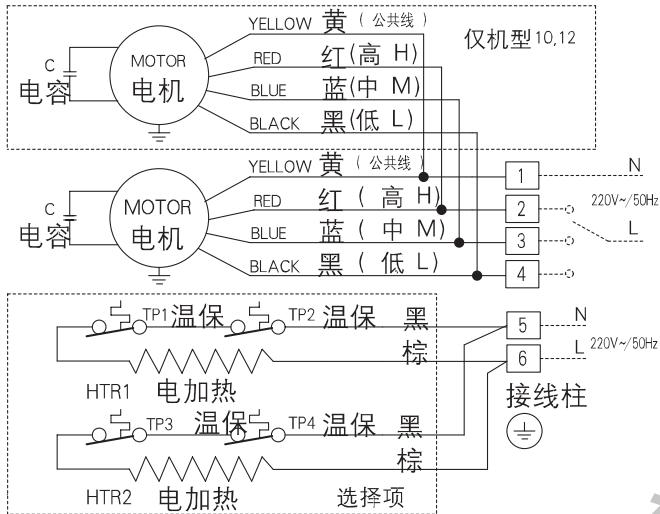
C
电容
MOTOR
电机
YELLOW 黄（公共线）
RED 红(高 H)
BLUE 蓝(中 M)
BLACK 黑(低 L)
仅机型10,12

C
电容
MOTOR
电机
YELLOW 黄（公共线）
RED 红（高 H)
BLUE 蓝（中 M)
BLACK 黑（低 L)
1
2
3
4
N
220V~/50Hz
L

TP1 温保
TP2 温保
黑
棕
HTR1 电加热
TP3 温保
TP4 温保
黑
棕
HTR2 电加热
选择项
5
6
N
L 220V~/50Hz
接线柱